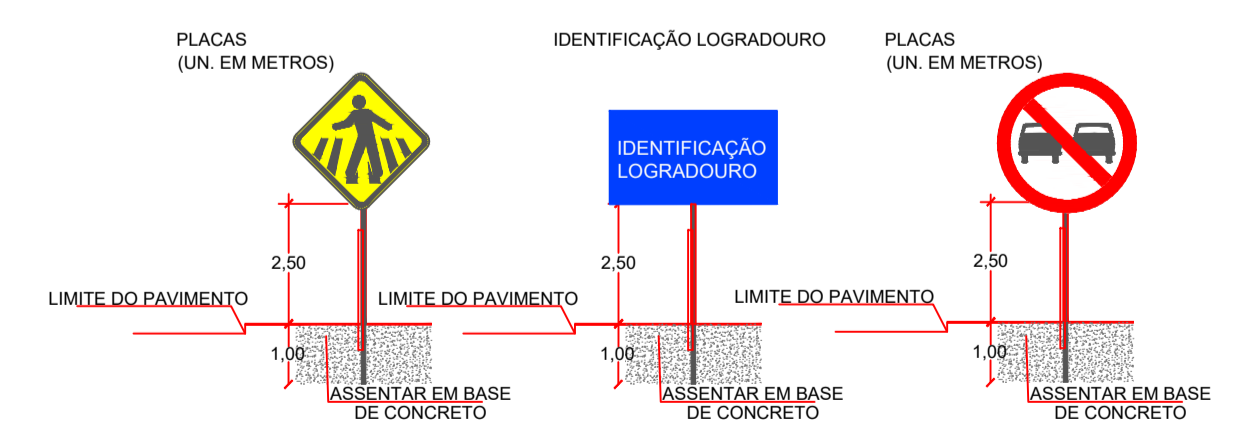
PLACAS
(UN. EM METROS)

2,50

LIMITE DO PAVIMENTO

1,00

ASSENTAR EM BASE DE CONCRETO

IDENTIFICAÇÃO LOGRADOURO

IDENTIFICAÇÃO LOGRADOURO

2,50

LIMITE DO PAVIMENTO

1,00

ASSENTAR EM BASE DE CONCRETO

PLACAS
(UN. EM METROS)

2,50

LIMITE DO PAVIMENTO

1,00

ASSENTAR EM BASE DE CONCRETO